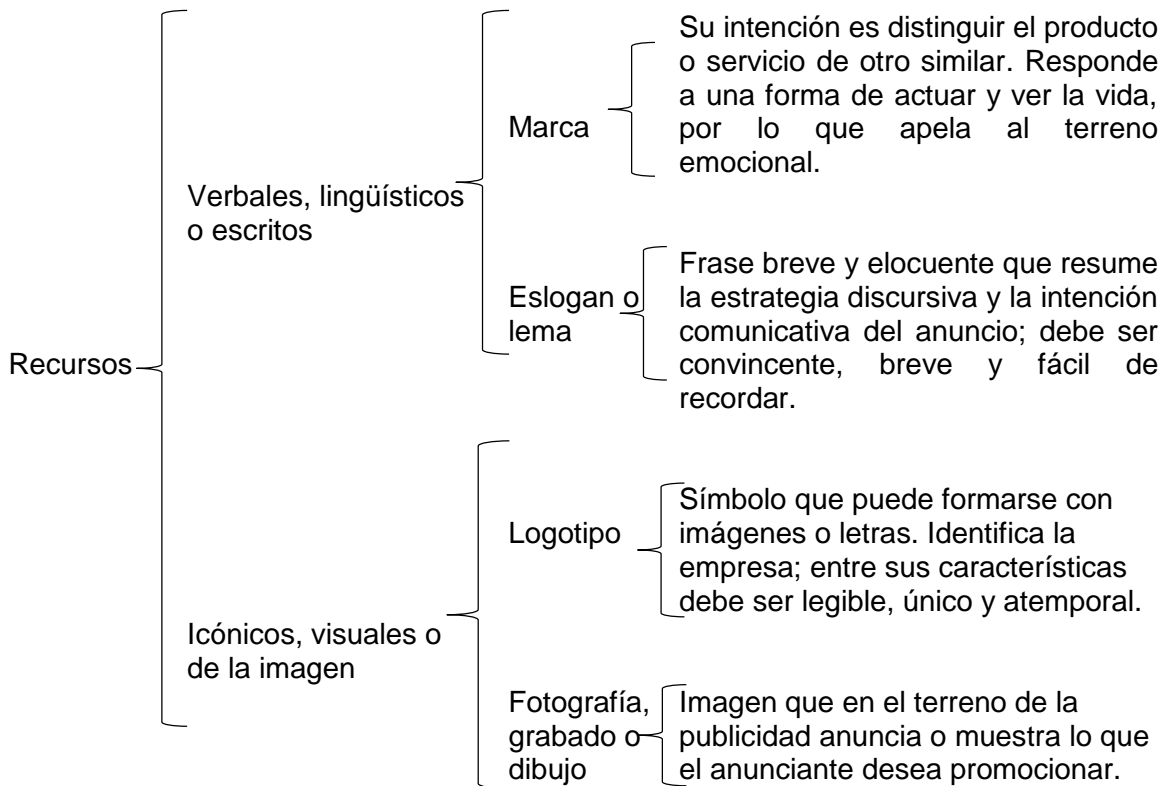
Recursos

Verbales, lingüísticos o escritos

Marca

Su intención es distinguir el producto o servicio de otro similar. Responde a una forma de actuar y ver la vida, por lo que apela al terreno emocional.

Eslogan o lema

Frase breve y elocuente que resume la estrategia discursiva y la intención comunicativa del anuncio; debe ser convincente, breve y fácil de recordar.

Icónicos, visuales o de la imagen

Logotipo

Símbolo que puede formarse con imágenes o letras. Identifica la empresa; entre sus características debe ser legible, único y atemporal.

Fotografía, grabado o dibujo

Imagen que en el terreno de la publicidad anuncia o muestra lo que el anunciante desea promocionar.